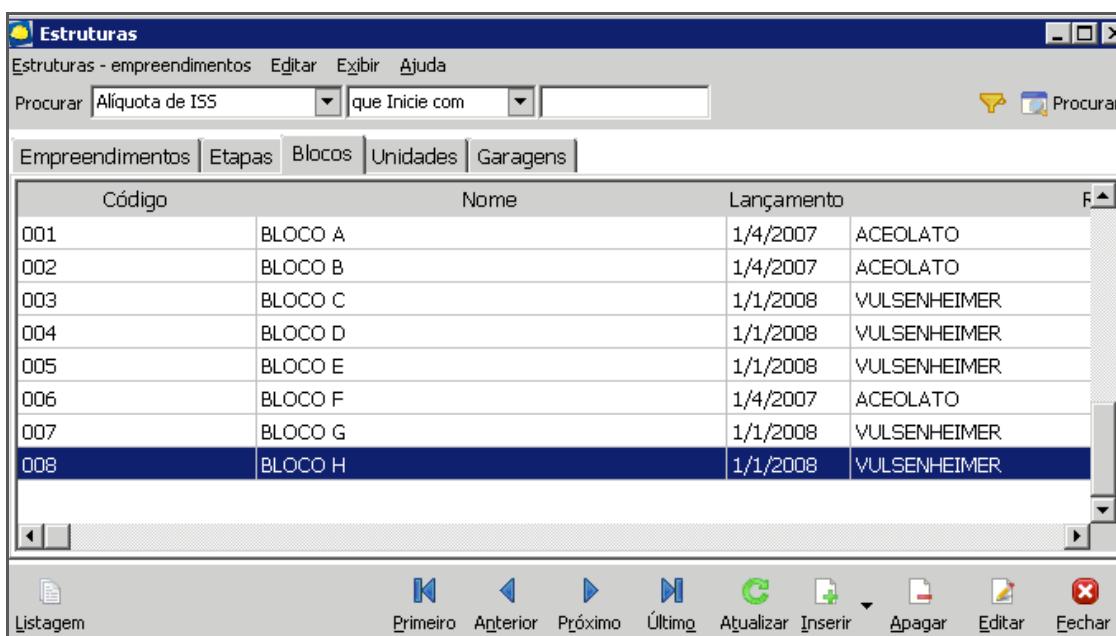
Estruturas

Estruturas - empreendimentos Editar Exibir Ajuda

Procurar Alíquota de ISS que Inicie com Procurar

Empreendimentos Etapas Blocos Unidades Garagens

| Código | Nome | Lançamento | F |
|---|---|---|---|
| 001 | BLOCO A | 1/4/2007 | ACEOLATO |
| 002 | BLOCO B | 1/4/2007 | ACEOLATO |
| 003 | BLOCO C | 1/1/2008 | VULSENHEIMER |
| 004 | BLOCO D | 1/1/2008 | VULSENHEIMER |
| 005 | BLOCO E | 1/1/2008 | VULSENHEIMER |
| 006 | BLOCO F | 1/4/2007 | ACEOLATO |
| 007 | BLOCO G | 1/1/2008 | VULSENHEIMER |
| 008 | BLOCO H | 1/1/2008 | VULSENHEIMER |

Listagem Primeiro Anterior Próximo Último Atualizar Inserir Apagar Editar Fechar